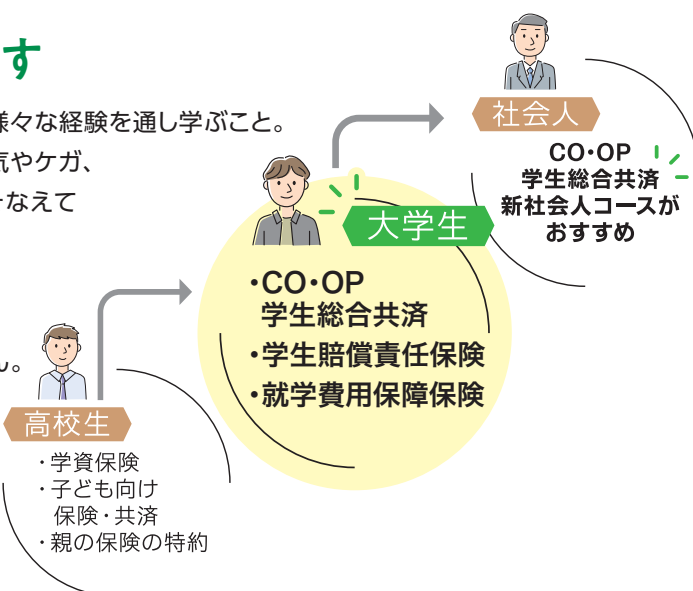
す

様々な経験を通し学ぶこと。
気やケガ、
となえて

ん。

社会人
CO・OP
学生総合共済
新社会人コースが
おすすめ

大学生
・CO・OP
学生総合共済
・学生賠償責任保険
・就学費用保障保険

高校生
・学資保険
・子ども向け
保険・共済
・親の保険の特約